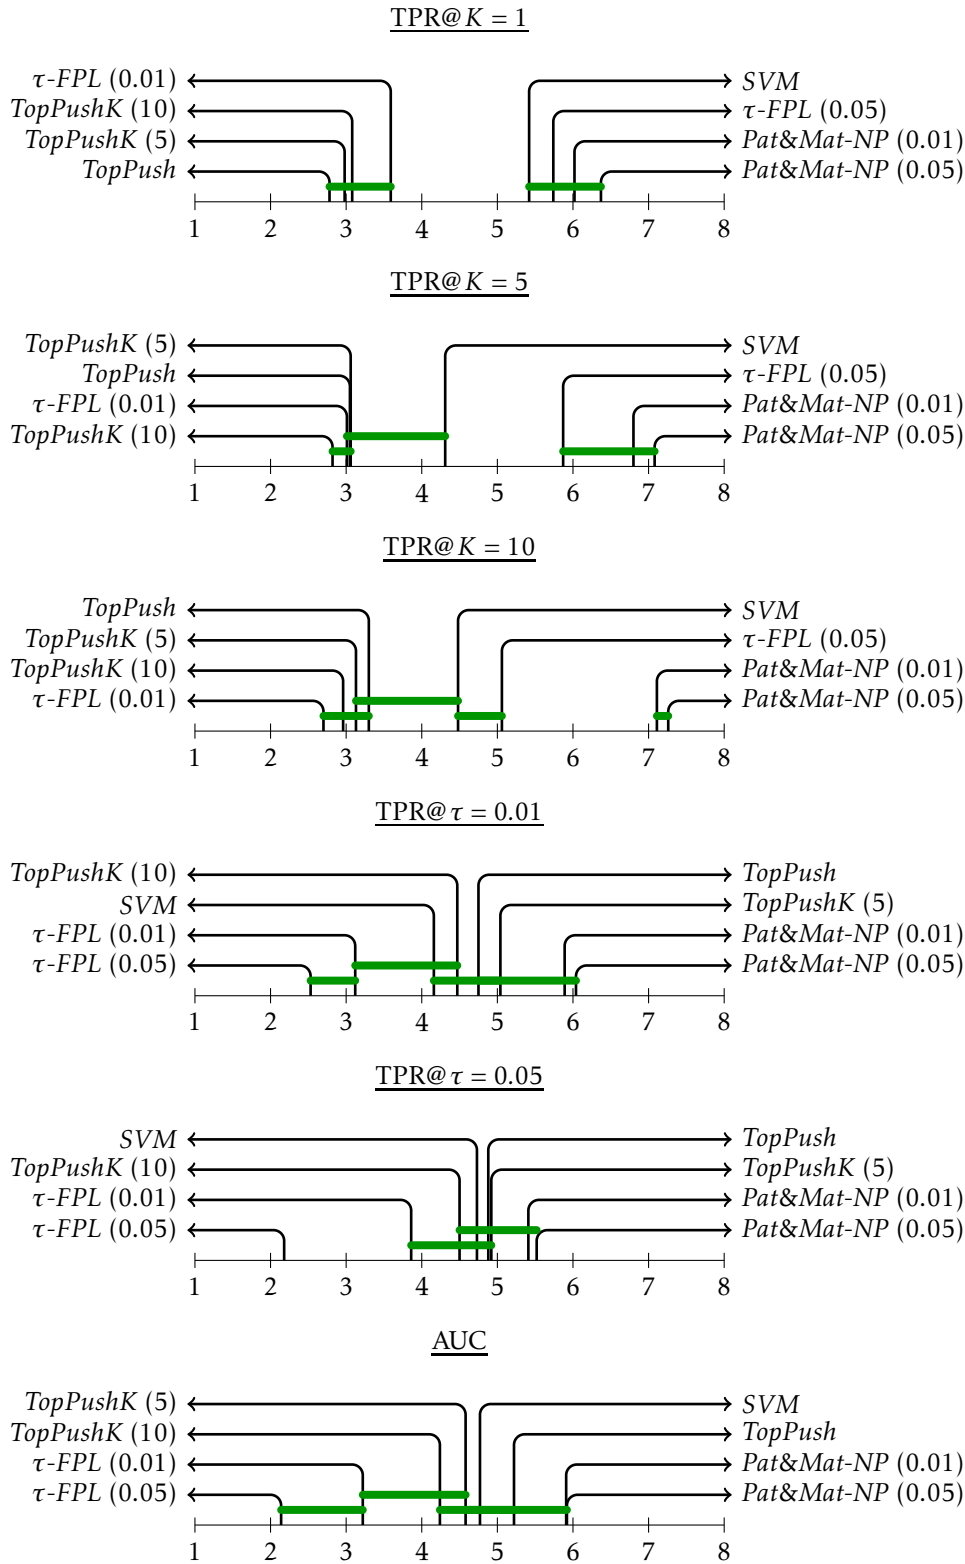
TPR@$K = 1$

$\tau$-FPL (0.01)
TopPushK (10)
TopPushK (5)
TopPush

SVM
$\tau$-FPL (0.05)
Pat&Mat-NP (0.01)
Pat&Mat-NP (0.05)

1 2 3 4 5 6 7 8

TPR@$K = 5$

TopPushK (5)
TopPush
$\tau$-FPL (0.01)
TopPushK (10)

SVM
$\tau$-FPL (0.05)
Pat&Mat-NP (0.01)
Pat&Mat-NP (0.05)

1 2 3 4 5 6 7 8

TPR@$K = 10$

TopPush
TopPushK (5)
TopPushK (10)
$\tau$-FPL (0.01)

SVM
$\tau$-FPL (0.05)
Pat&Mat-NP (0.01)
Pat&Mat-NP (0.05)

1 2 3 4 5 6 7 8

TPR@$\tau = 0.01$

TopPushK (10)
SVM
$\tau$-FPL (0.01)
$\tau$-FPL (0.05)

TopPush
TopPushK (5)
Pat&Mat-NP (0.01)
Pat&Mat-NP (0.05)

1 2 3 4 5 6 7 8

TPR@$\tau = 0.05$

SVM
TopPushK (10)
$\tau$-FPL (0.01)
$\tau$-FPL (0.05)

TopPush
TopPushK (5)
Pat&Mat-NP (0.01)
Pat&Mat-NP (0.05)

1 2 3 4 5 6 7 8

AUC

TopPushK (5)
TopPushK (10)
$\tau$-FPL (0.01)
$\tau$-FPL (0.05)

SVM
TopPush
Pat&Mat-NP (0.01)
Pat&Mat-NP (0.05)

1 2 3 4 5 6 7 8